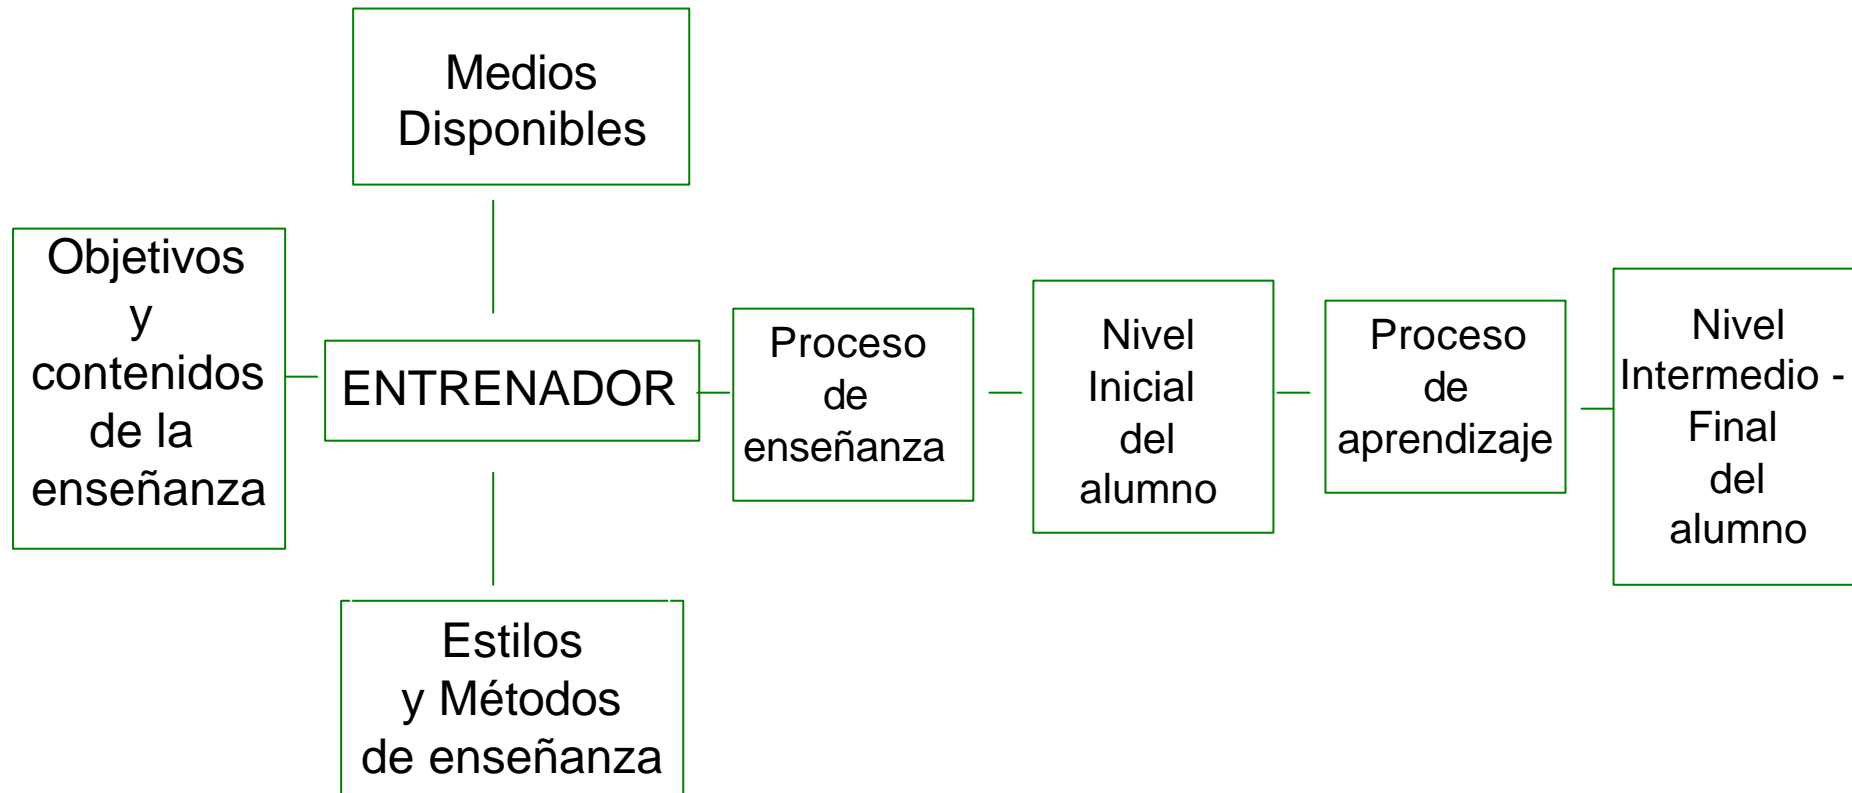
Medios Disponibles

Objetivos y contenidos de la enseñanza

ENTRENADOR

Proceso de enseñanza

Nivel Inicial del alumno

Proceso de aprendizaje

Nivel Intermedio - Final del alumno

Estilos y Métodos de enseñanza